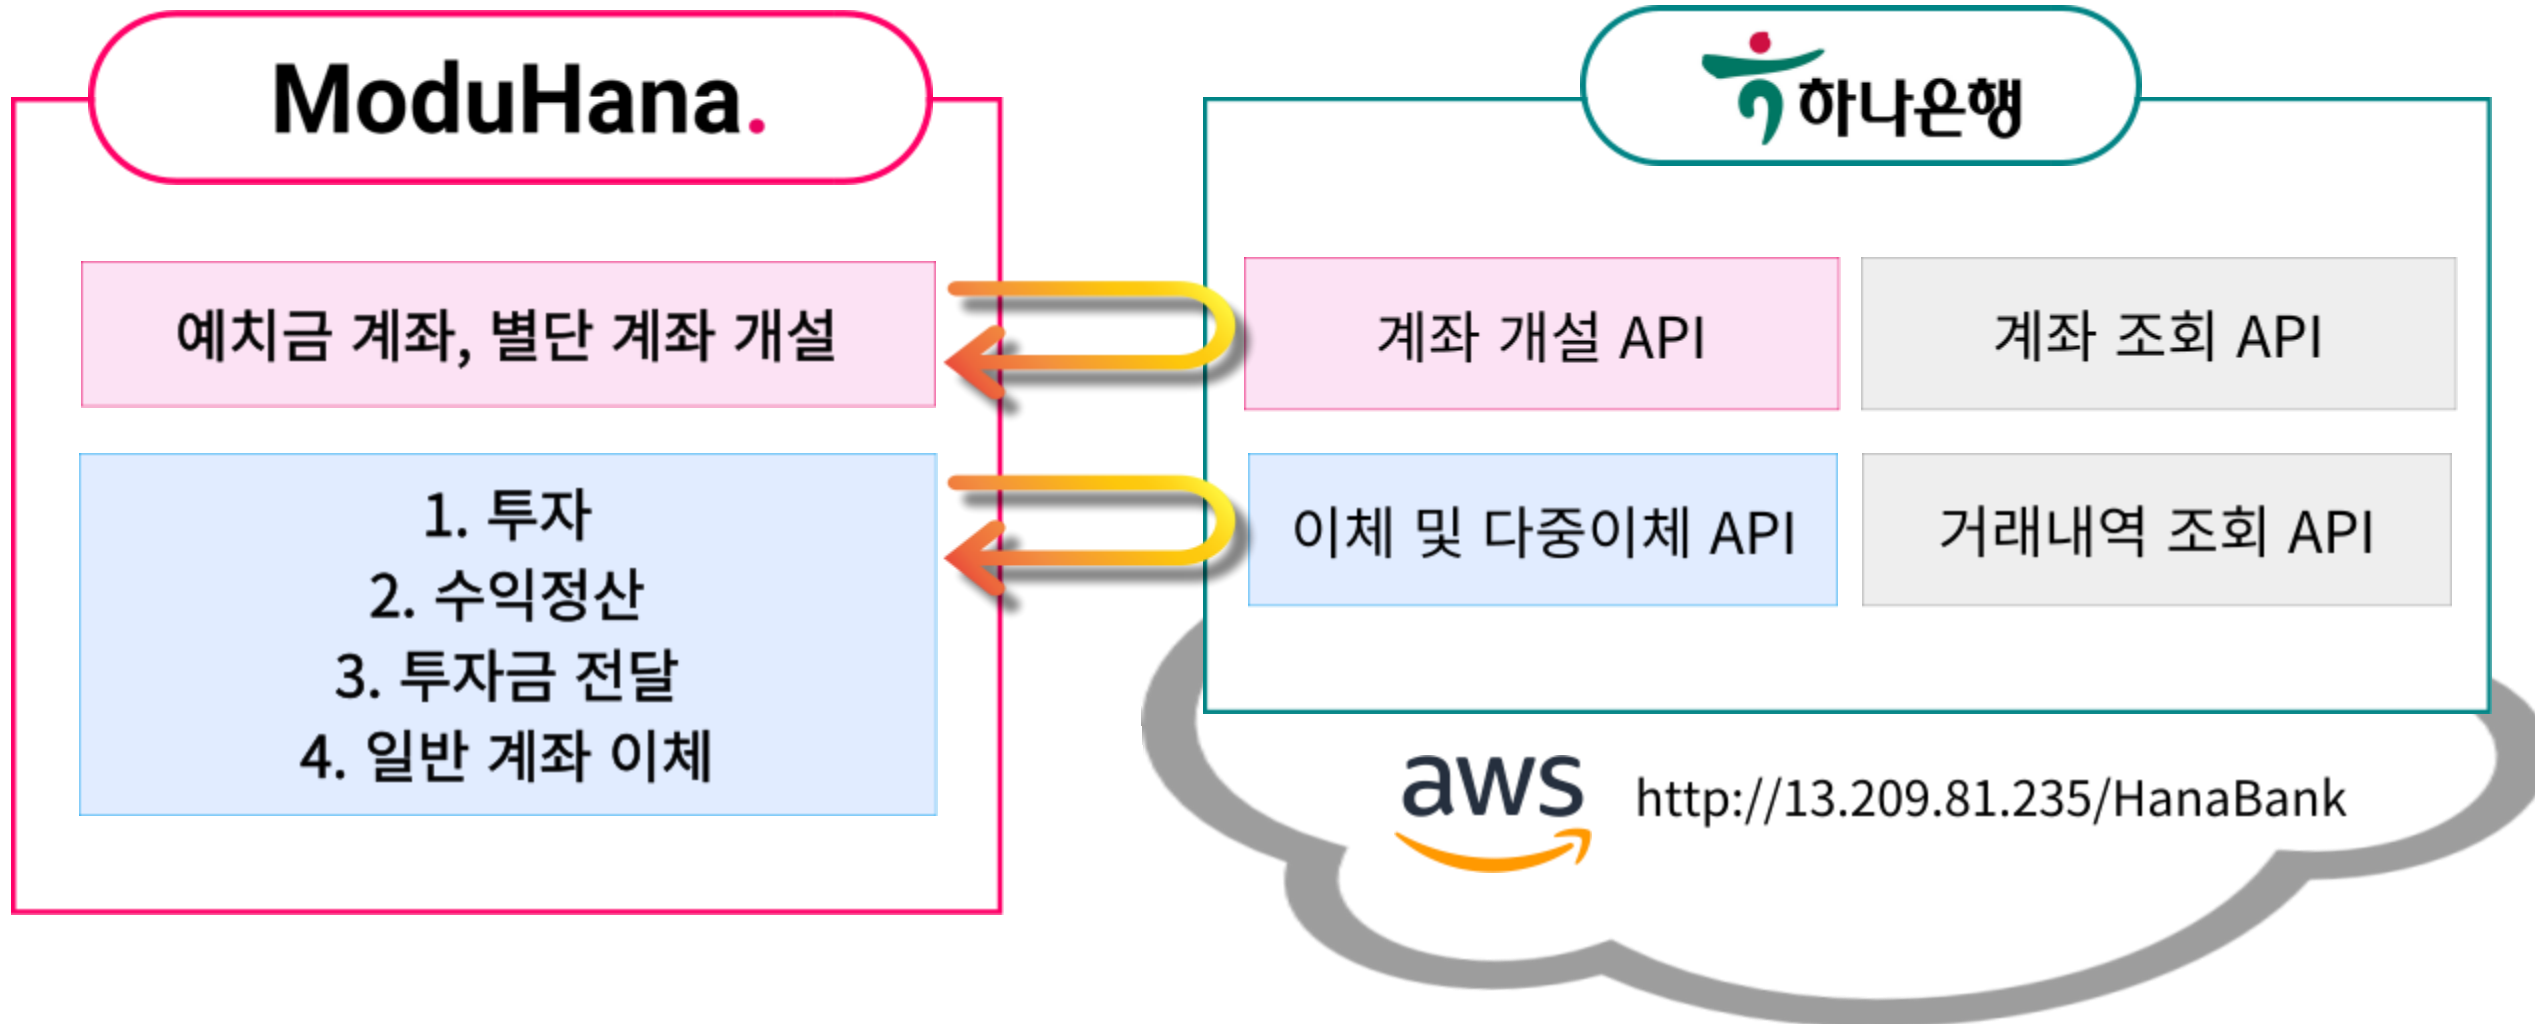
ModuHana.

예치금 계좌, 별단 계좌 개설

1. 투자
2. 수익정산
3. 투자금 전달
4. 일반 계좌 이체

하나은행

계좌 개설 API

계좌 조회 API

이체 및 다중이체 API

거래내역 조회 API

aws

http://13.209.81.235/HanaBank